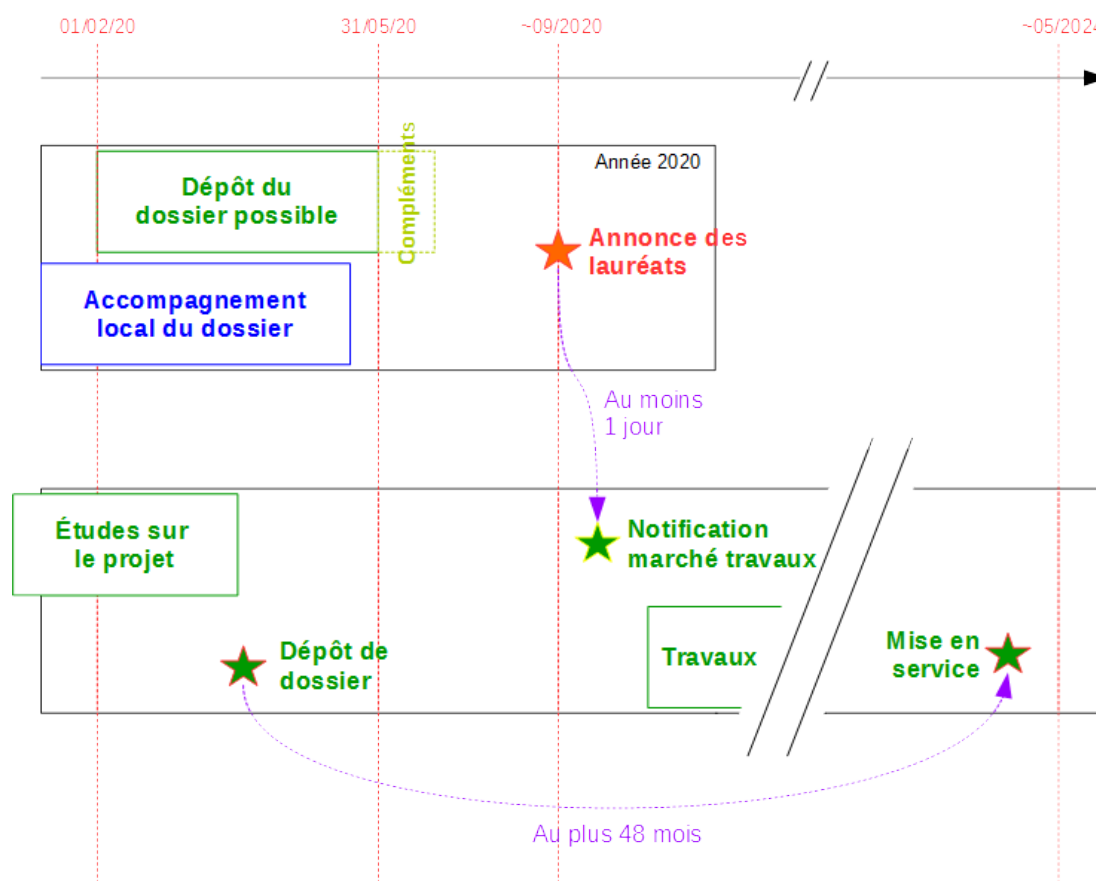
01/02/20
31/05/20
~09/2020
~05/2024

Année 2020

Dépôt du dossier possible

Compléments

Annonce des lauréats

Accompagnement local du dossier

Au moins 1 jour

Études sur le projet

Notification marché travaux

Travaux

Dépôt de dossier

Mise en service

Au plus 48 mois